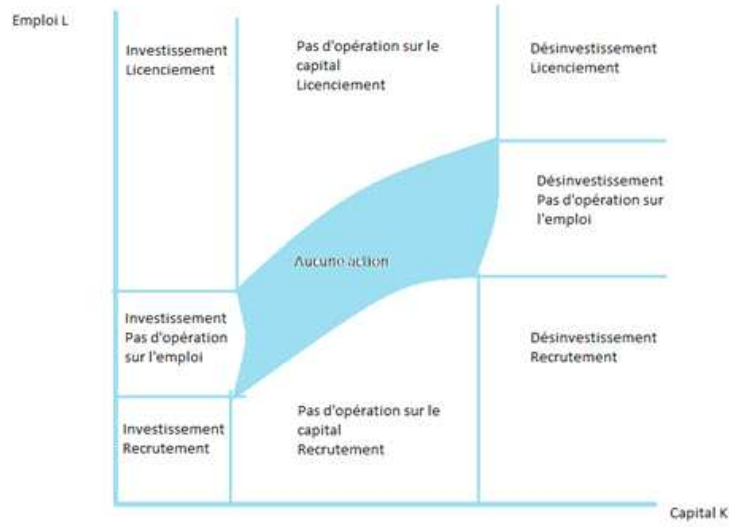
Emploi L

Investissement
Licenciement

Pas d'opération sur le capital
Licenciement

Désinvestissement
Licenciement

Désinvestissement
Pas d'opération sur l'emploi

Aucune action

Investissement
Pas d'opération sur l'emploi

Désinvestissement
Recrutement

Investissement
Recrutement

Pas d'opération sur le capital
Recrutement

Capital K